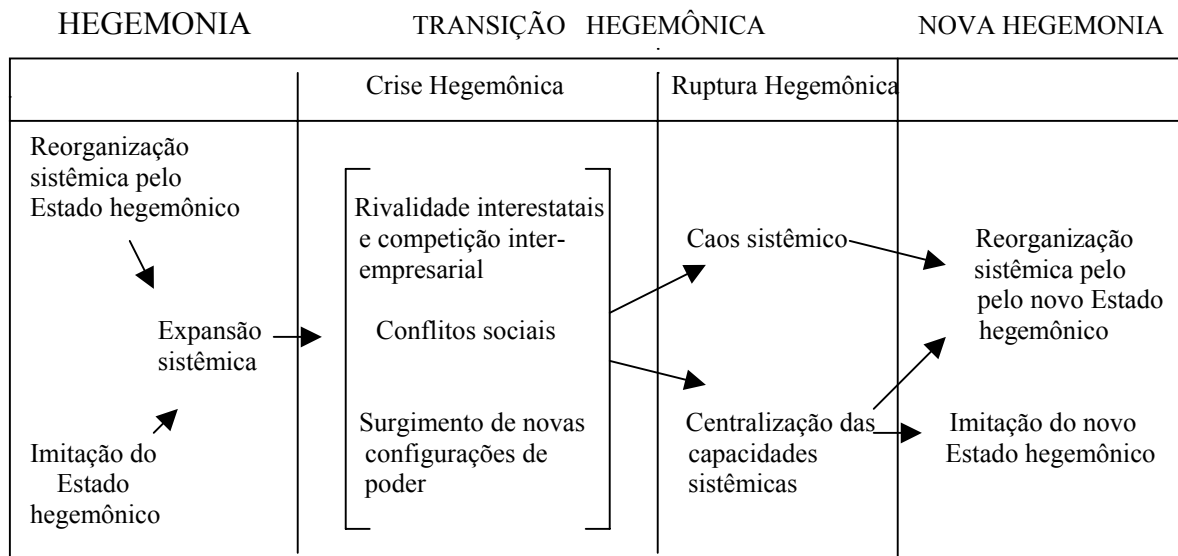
HEGEMONIA

TRANSIÇÃO HEGEMÔNICA

NOVA HEGEMONIA

Crise Hegemônica

Ruptura Hegemônica

Reorganização sistêmica pelo Estado hegemônico

Expansão sistêmica

Imitação do Estado hegemônico

Rivalidade interestatais e competição inter-empresarial

Conflitos sociais

Surgimento de novas configurações de poder

Caos sistêmico

Centralização das capacidades sistêmicas

Reorganização sistêmica pelo pelo novo Estado hegemônico

Imitação do novo Estado hegemônico